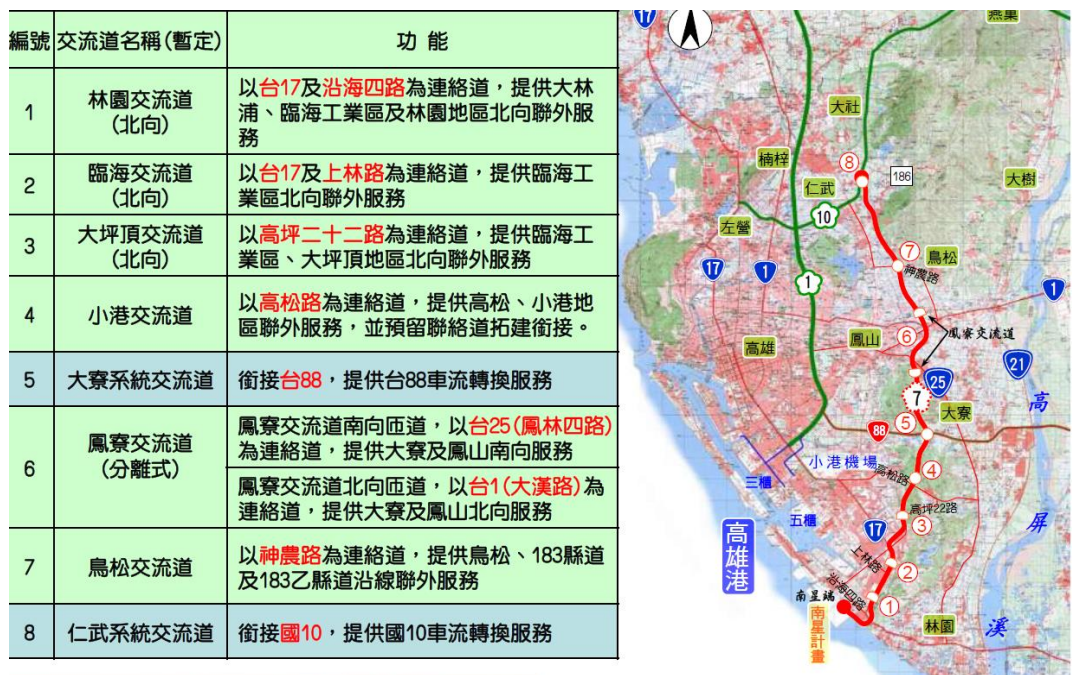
| 編號 | 交流道名稱(暫定) | 功能 |
|---|---|---|
| 1 | 林園交流道(北向) | 以台17及沿海四路為連絡道，提供大林浦、臨海工業區及林園地區北向聯外服務 |
| 2 | 臨海交流道(北向) | 以台17及上林路為連絡道，提供臨海工業區北向聯外服務 |
| 3 | 大坪頂交流道(北向) | 以高坪二十二路為連絡道，提供臨海工業區、大坪頂地區北向聯外服務 |
| 4 | 小港交流道 | 以高松路為連絡道，提供高松、小港地區聯外服務，並預留聯絡道拓建銜接。 |
| 5 | 大寮系統交流道 | 銜接台88，提供台88車流轉換服務 |
| 6 | 鳳寮交流道(分離式) | 鳳寮交流道南向匝道，以台25(鳳林四路)為連絡道，提供大寮及鳳山南向服務 |
| | | 鳳寮交流道北向匝道，以台1(大漢路)為連絡道，提供大寮及鳳山北向服務 |
| 7 | 鳥松交流道 | 以神農路為連絡道，提供鳥松、183縣道及183乙縣道沿線聯外服務 |
| 8 | 仁武系統交流道 | 銜接國10，提供國10車流轉換服務 |

17 燕巢 大社 楠梓 8 186 仁武 10 大樹 左營 7 鳥松 17 1 神農路 1 1 鳳寮交流道 高雄 6 鳳山 21 25 7 高 88 5 大寮 小港機場 4 高松路 三欉 高坪22路 五欉 17 3 屏 高雄港 上林路 2 沿海四路 南星路 1 林園 溪 南星計畫